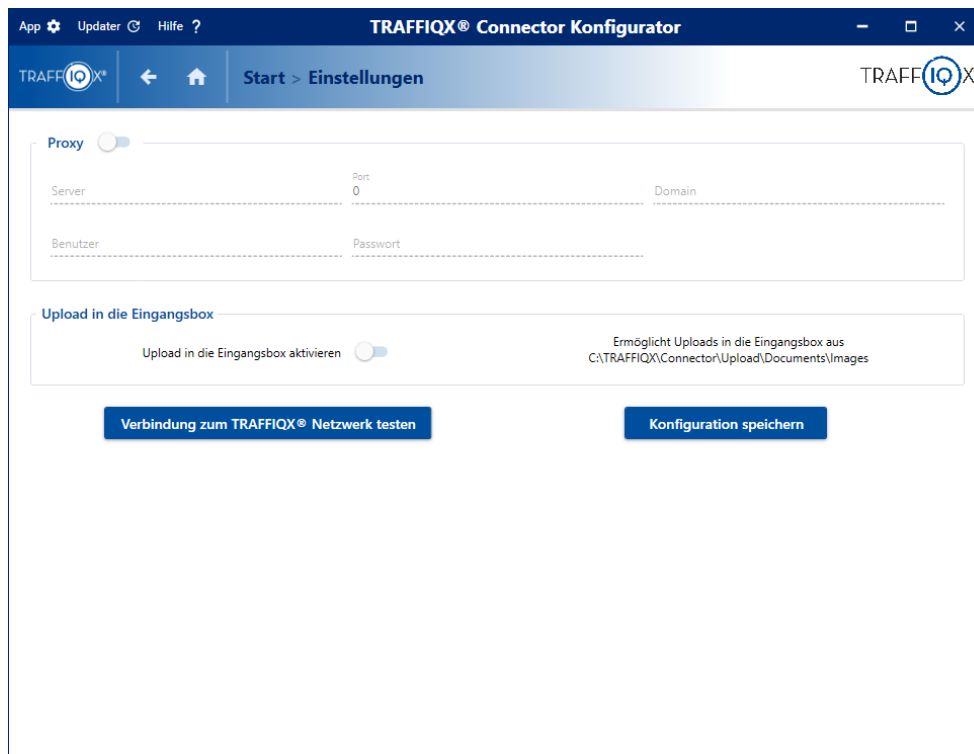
App Updater Hilfe ?

TRAFFIQX® Connector Konfigurator

TRAFFIQX®

Start > Einstellungen

TRAFFIQX

Proxy

Server

Port
0

Domain

Benutzer

Passwort

Upload in die Eingangsbox

Upload in die Eingangsbox aktivieren

Ermöglicht Uploads in die Eingangsbox aus
C:\TRAFFIQX\Connector\Upload\Documents\Images

Verbindung zum TRAFFIQX® Netzwerk testen

Konfiguration speichern